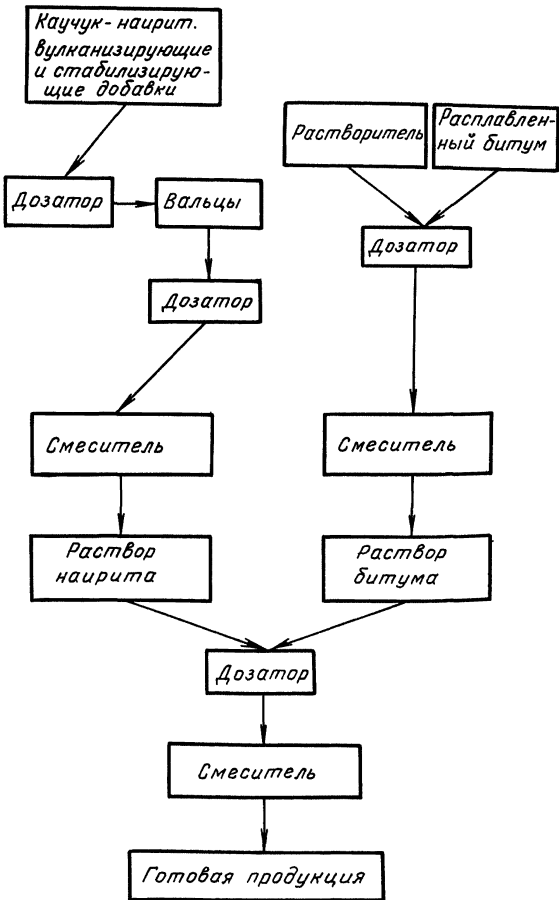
Каучук-наирит. вулканизирующие и стабилизирующие добавки

Растворитель

Расплавленный битум

Дозатор

Вальцы

Дозатор

Дозатор

Смеситель

Смеситель

Раствор наирита

Раствор битума

Дозатор

Смеситель

Готовая продукция